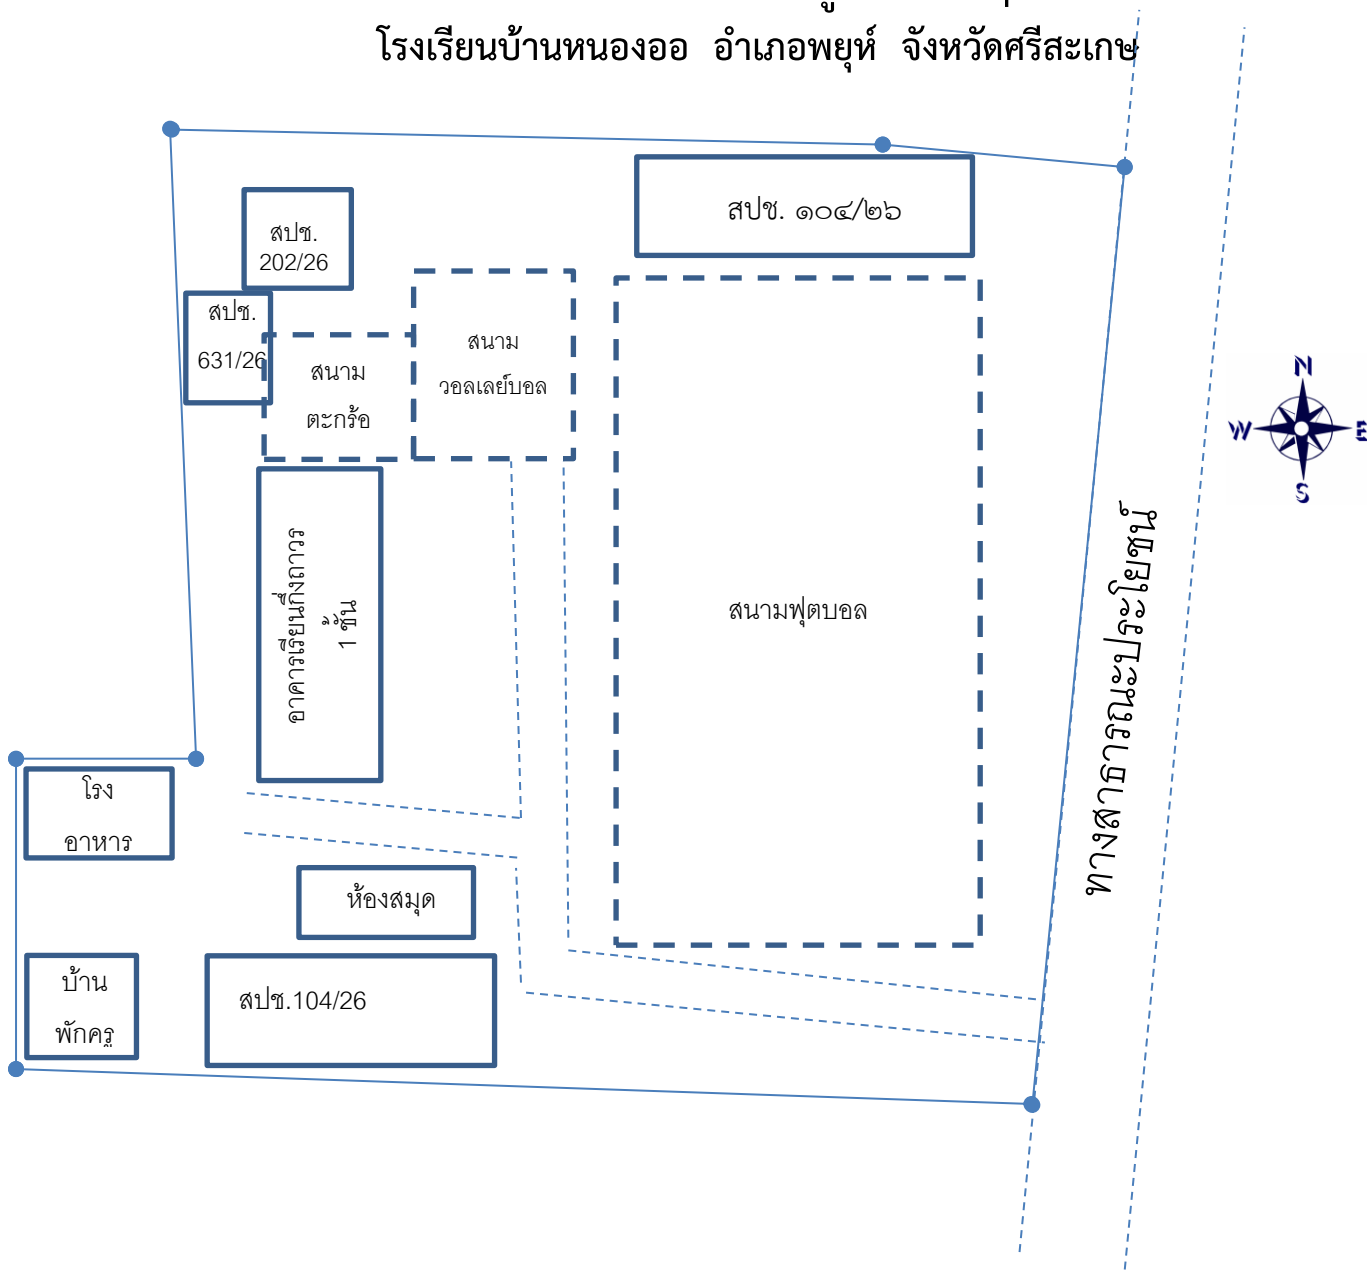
โรงเรียนบ้านหนองออ อำเภอพยุห์ จังหวัดศรีสะเกษ

สปช. ๑๐๔/๒๖

สปช. 202/26

สปช. 631/26

สนาม ตะกร้อ

สนาม วอลเลย์บอล

สนามฟุตบอล

อาคารเรียนกึ่งถาวร 1 ชั้น

โรง อาหาร

ห้องสมุด

บ้าน พักครู

สปช.104/26

ทางสาธารณะประโยชน์

N

W

E

S